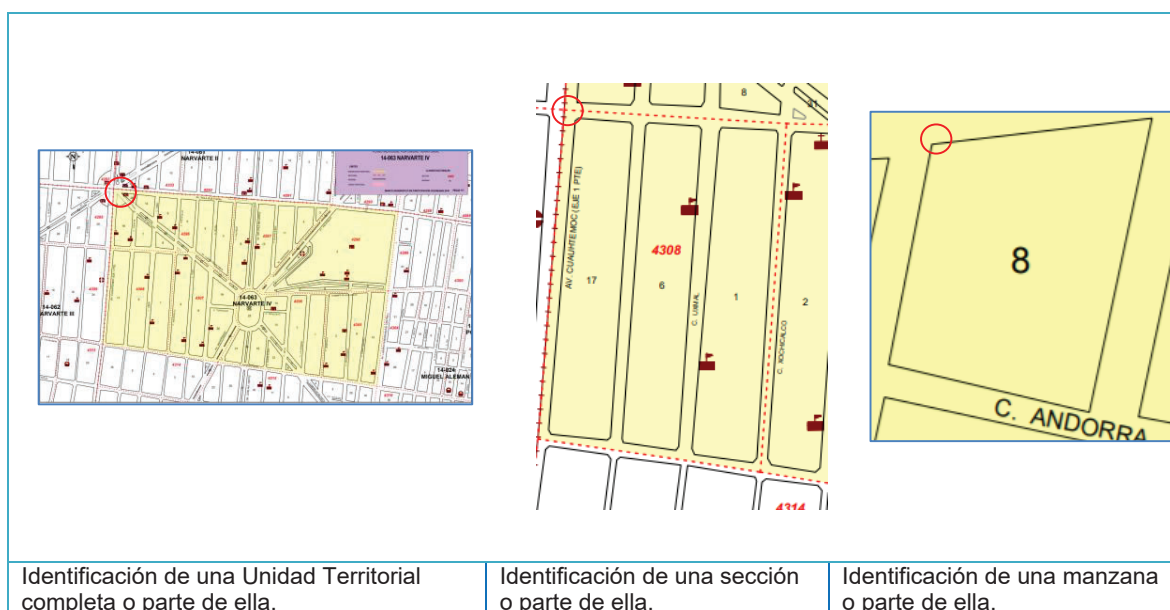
14-061
NARVARTE II
14-063 NARVARTE IV
4308
14-063
NARVARTE IV
14-062
NARVARTE III
14-024
MIGUEL ALEMAN

8
AV. CUAUHTEMOC (EJE 1 PTE)
4308
17
6
C. UXMAL
1
C. XOCHICALCO
2
4314

8
C. ANDORRA

| Identificación de una Unidad Territorial completa o parte de ella. | Identificación de una sección o parte de ella. | Identificación de una manzana o parte de ella. |